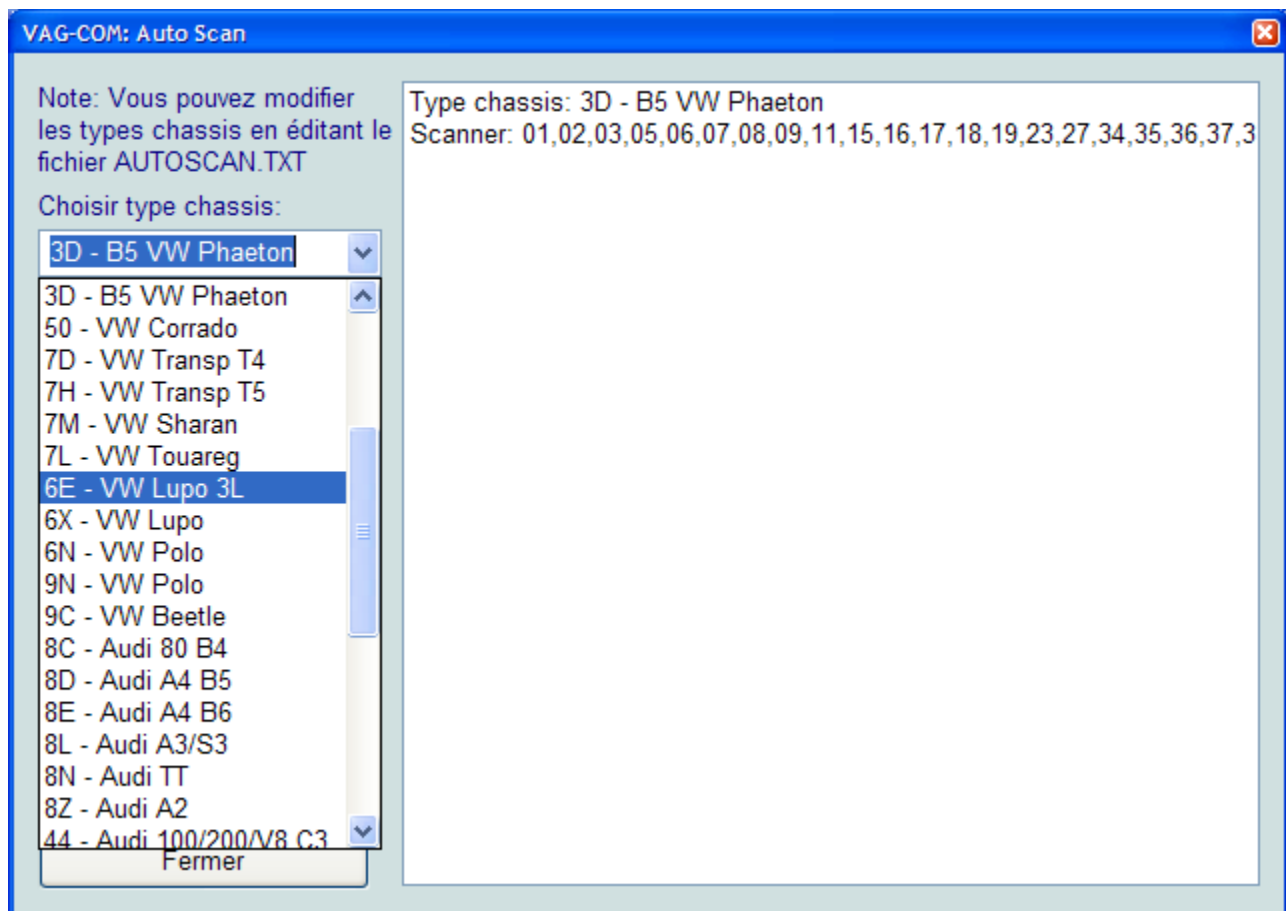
VAG-COM: Auto Scan

Note: Vous pouvez modifier les types chassis en éditant le fichier AUTOSCAN.TXT

Choisir type chassis:

3D - B5 VW Phaeton

3D - B5 VW Phaeton
50 - VW Corrado
7D - VW Transp T4
7H - VW Transp T5
7M - VW Sharan
7L - VW Touareg
6E - VW Lupo 3L
6X - VW Lupo
6N - VW Polo
9N - VW Polo
9C - VW Beetle
8C - Audi 80 B4
8D - Audi A4 B5
8E - Audi A4 B6
8L - Audi A3/S3
8N - Audi TT
8Z - Audi A2
44 - Audi 100/200/V8 C3

Fermer

Type chassis: 3D - B5 VW Phaeton
Scanner: 01,02,03,05,06,07,08,09,11,15,16,17,18,19,23,27,34,35,36,37,3